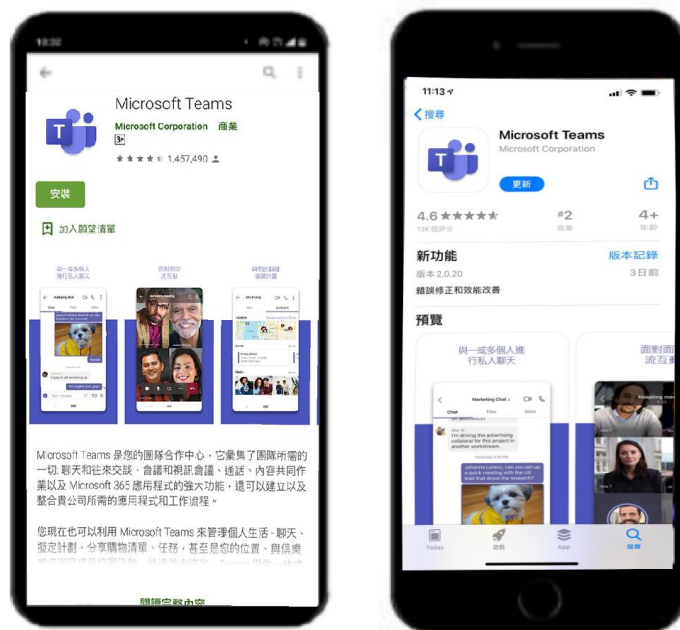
18:32

Microsoft Teams
Microsoft Corporation 商業
3+
1,457,490

安裝

加入願望清單

與一或多個人進行私人聊天

Anthony Bird

Chat Files Activity

Microsoft Teams 是您的團隊合作中心，它彙集了團隊所需的一切: 聊天和往來交談、會議和視訊會議、通話、內容共同作業以及 Microsoft 365 應用程式的強大功能，還可以建立以及整合貴公司所需的應用程式和工作流程。

您現在也可以利用 Microsoft Teams 來管理個人生活 - 聊天、擬定計劃、分享購物清單、任務，甚至是您的位置，與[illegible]

閱讀完整內容

11:13

搜尋

Microsoft Teams
Microsoft Corporation

更新

4.6 ★★★★★
13K 個評分

#2
商業

4+
年齡

新功能
版本記錄

版本 2.0.20
3 日前

錯誤修正和效能改善

預覽

與一或多個人進行私人聊天

Marketing Chat

Chat Files More

I'm driving the advertising collateral for this project in another workstream.

Johanna Lorenz, can you set up a quick meeting with the UX lead that drove the research?

面對面交流互動

Marketing Meeting

Today 遊戲 App 搜尋